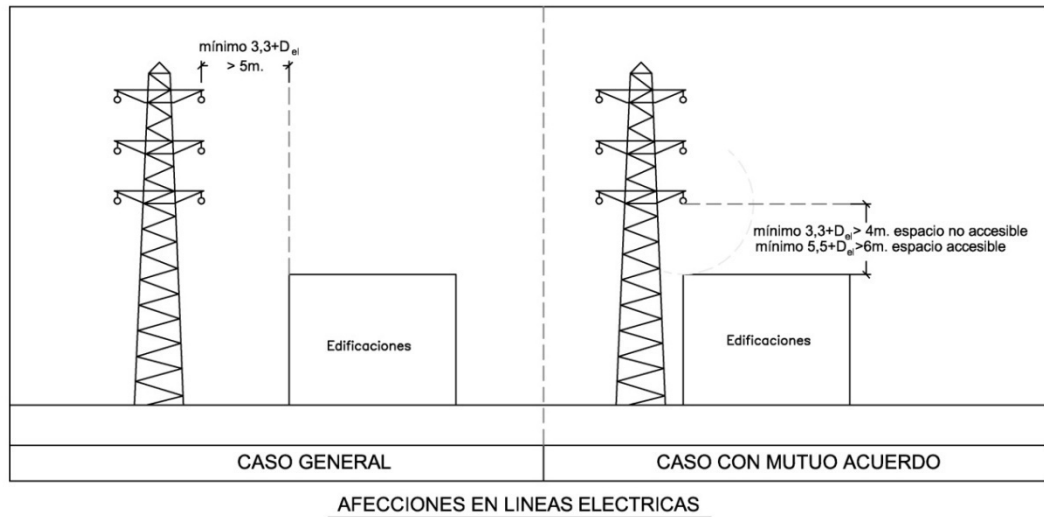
mínimo 3,3+$D_{el}$ > 5m.

Edificaciones

mínimo 3,3+$D_{el}$> 4m. espacio no accesible
mínimo 5,5+$D_{el}$>6m. espacio accesible

Edificaciones

CASO GENERAL

CASO CON MUTUO ACUERDO

AFECCIONES EN LINEAS ELECTRICAS